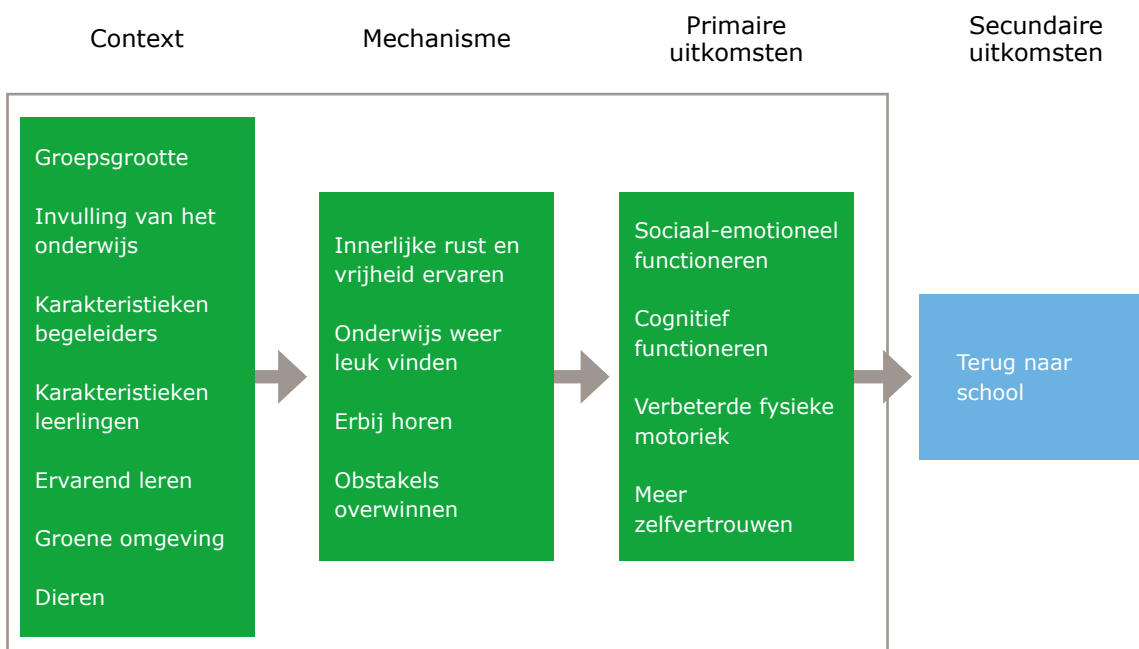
Context

Mechanisme

Primaire uitkomsten

Secundaire uitkomsten

Groepsgrootte

Invulling van het onderwijs

Karakteristieken begeleiders

Karakteristieken leerlingen

Ervarend leren

Groene omgeving

Dieren

Innerlijke rust en vrijheid ervaren

Onderwijs weer leuk vinden

Erbij horen

Obstakels overwinnen

Sociaal-emotioneel functioneren

Cognitief functioneren

Verbeterde fysieke motoriek

Meer zelfvertrouwen

Terug naar school